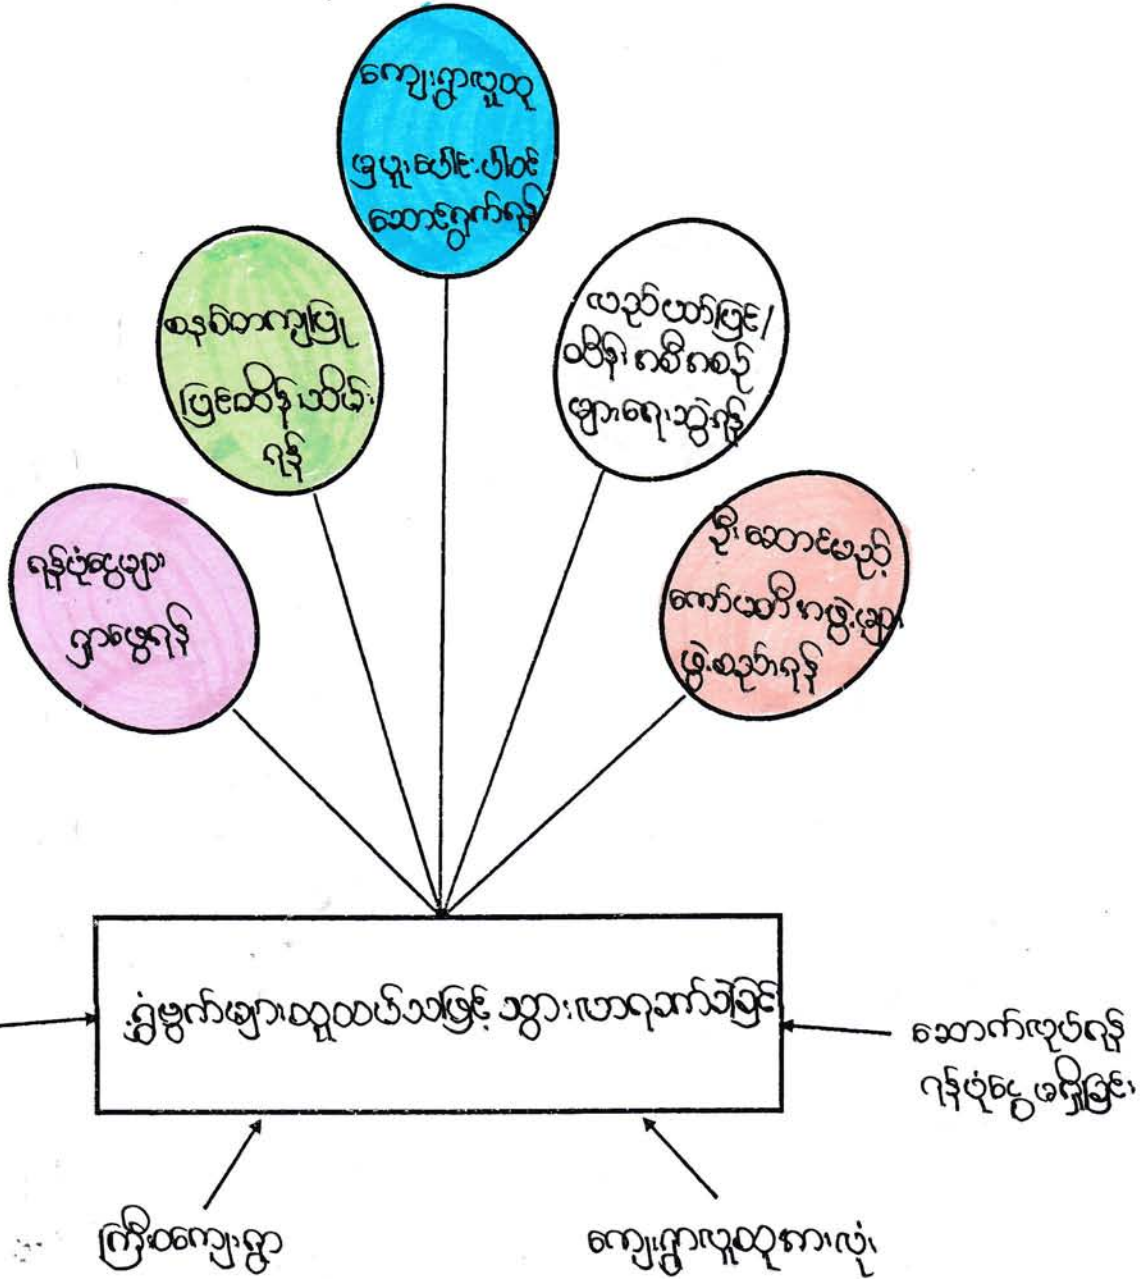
ကျေးရွာလူထု
ဖွံ့ဖြိုးရေးပါဝင်
ဆောင်ရွက်ရန်

စနစ်တကျဖြင့်
ပြုစုထိန်းသိမ်း
ရန်

ရန်ပုံငွေများ
ရှာဖွေရန်

လည်ပတ်ခြင်း/
ဝင်ငွေ စနစ်
များရေးဆွဲရန်

ဦးဆောင်မည့်
ကော်မတီ အဖွဲ့များ
ဖွဲ့စည်းရန်

နွားမြက်များစွာထွက်ပေါ်ရာ မြေနေရာကို ရွာသားများ သာယာဝပြောစေခြင်း

ဆောက်လုပ်ရန်
ရန်ပုံငွေ မရှိခြင်း

ကြီးကျေးရွာ

ကျေးရွာလူထုအားလုံး